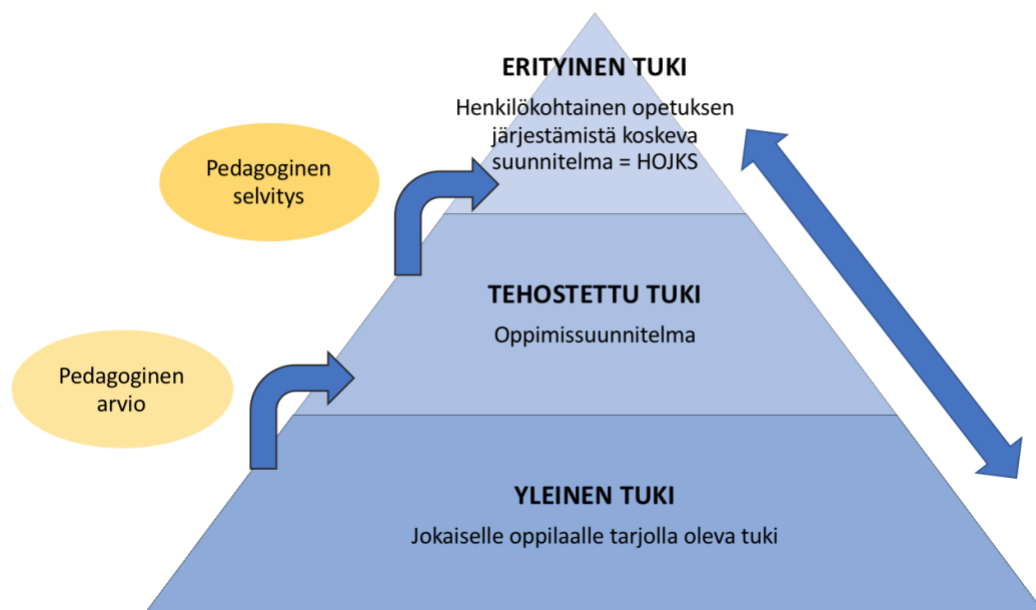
ERITYINEN TUKI

Henkilökohtainen opetuksen järjestämistä koskeva suunnitelma = HOJKS

Pedagoginen selvitys

TEHOSTETTU TUKI

Oppimissuunnitelma

Pedagoginen arvio

YLEINEN TUKI

Jokaiselle oppilaalle tarjolla oleva tuki